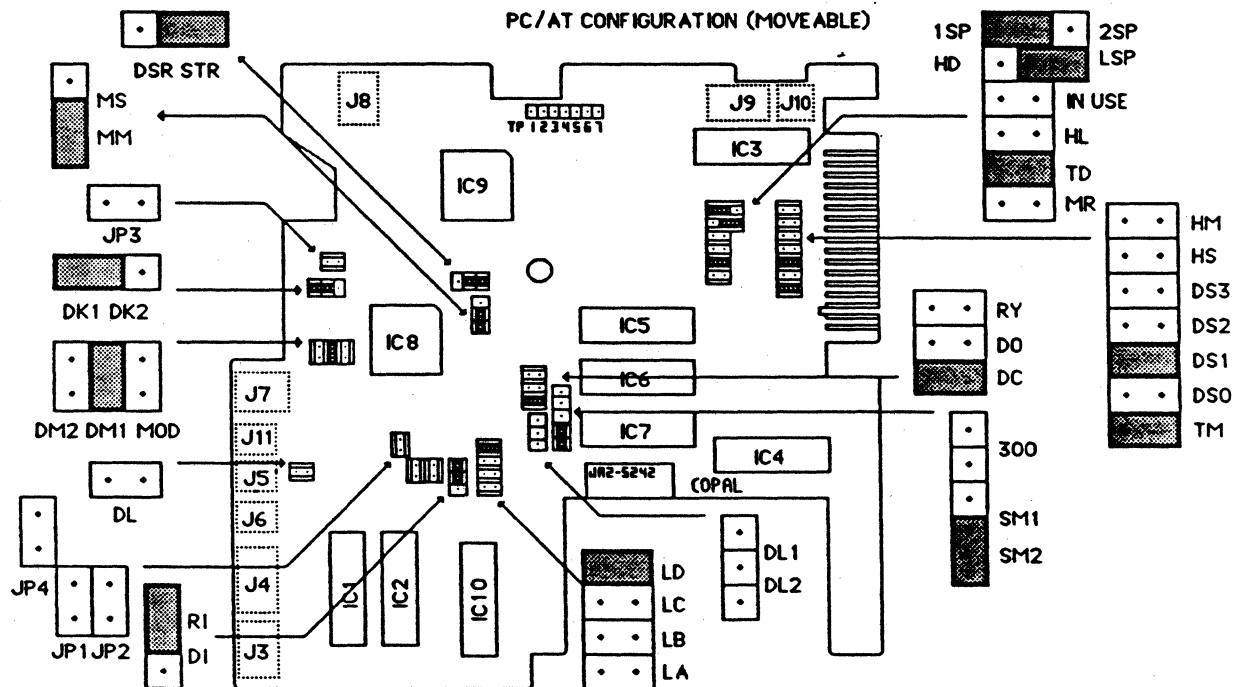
PC/AT CONFIGURATION (MOVEABLE)

DSR STR

MS
MM

JP3

DK1 DK2

DM2 DM1 MOD

DL

JP4
JP1 JP2

R1
D1

J8
TP 1234567
J9 J10
IC3
IC9
IC8
IC5
IC6
IC7
IC4
JA2-S242
COPAL
J7
J11
J5
J6
J4
J3
IC1
IC2
IC10

1SP
2SP
HD
LSP
IN USE
HL
TD
MR

HM
HS
DS3
DS2
DS1
DS0
TM

RY
DO
DC

300
SM1
SM2

DL1
DL2

LD
LC
LB
LA